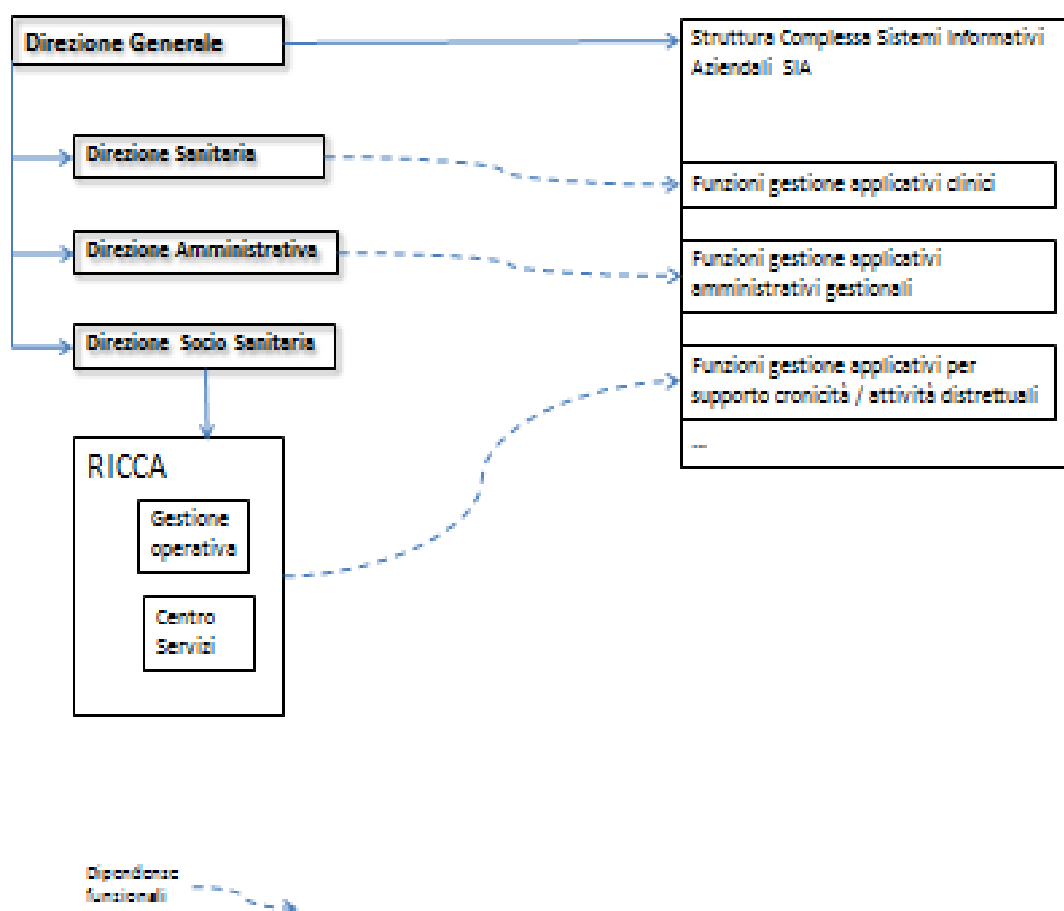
Direzione Generale

Direzione Sanitaria

Direzione Amministrativa

Direzione Socio Sanitaria

RICCA

Gestione operativa

Centro Servizi

Struttura Complessa Sistemi Informativi Aziendali SIA

Funzioni gestione applicativi clinici

Funzioni gestione applicativi amministrativi gestionali

Funzioni gestione applicativi per supporto cronicità / attività distrettuali

...

Dipendenze funzionali